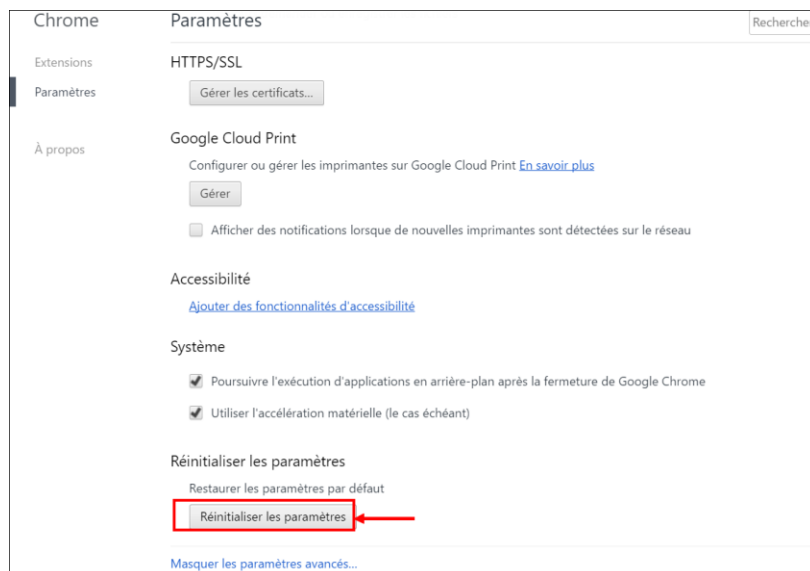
Chrome

Extensions

Paramètres

À propos

Paramètres

Recherche

HTTPS/SSL

Gérer les certificats...

Google Cloud Print

Configurer ou gérer les imprimantes sur Google Cloud Print En savoir plus

Gérer

Afficher des notifications lorsque de nouvelles imprimantes sont détectées sur le réseau

Accessibilité

Ajouter des fonctionnalités d'accessibilité

Système

Poursuivre l'exécution d'applications en arrière-plan après la fermeture de Google Chrome

Utiliser l'accélération matérielle (le cas échéant)

Réinitialiser les paramètres

Restaurer les paramètres par défaut

Réinitialiser les paramètres

Masquer les paramètres avancés...